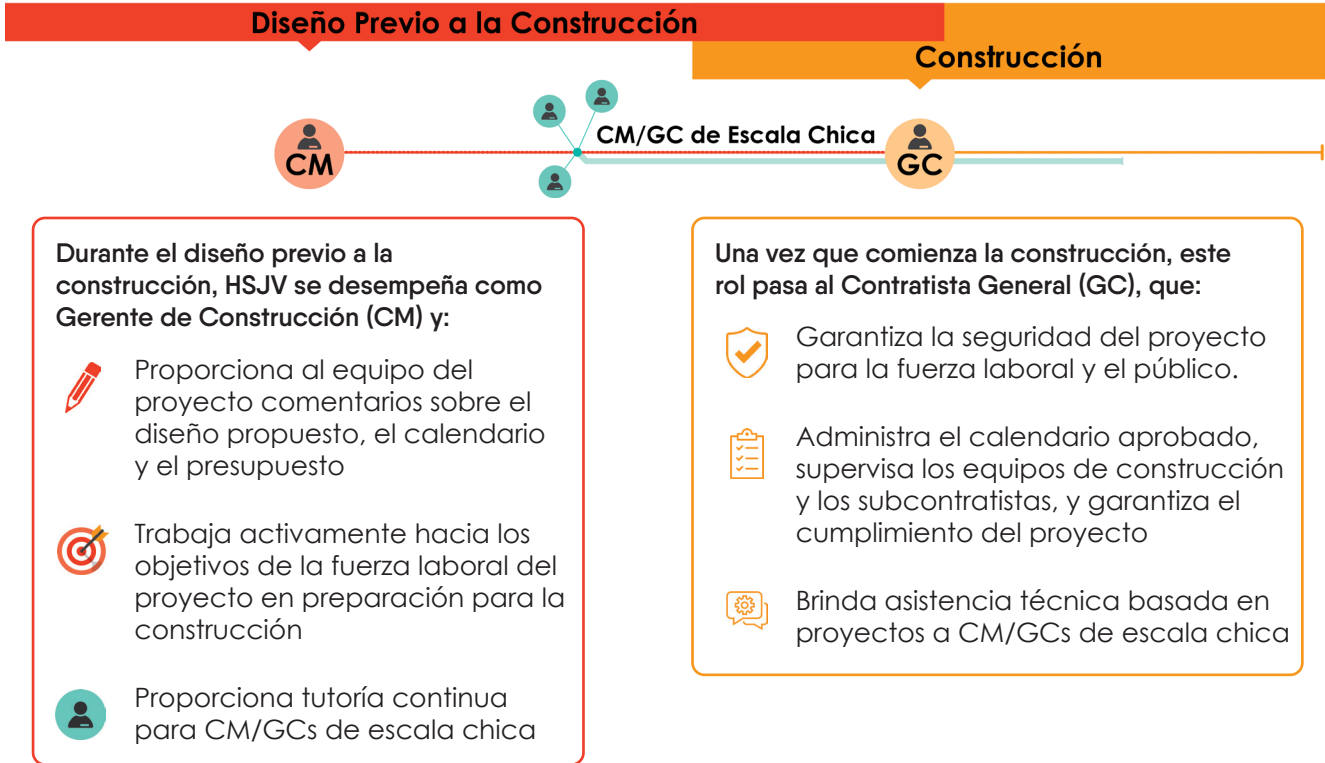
Diseño Previo a la Construcción

Construcción

CM

CM/GC de Escala Chica

GC

Durante el diseño previo a la construcción, HSJV se desempeña como Gerente de Construcción (CM) y:

Proporciona al equipo del proyecto comentarios sobre el diseño propuesto, el calendario y el presupuesto

Trabaja activamente hacia los objetivos de la fuerza laboral del proyecto en preparación para la construcción

Proporciona tutoría continua para CM/GCs de escala chica

Una vez que comienza la construcción, este rol pasa al Contratista General (GC), que:

Garantiza la seguridad del proyecto para la fuerza laboral y el público.

Administra el calendario aprobado, supervisa los equipos de construcción y los subcontratistas, y garantiza el cumplimiento del proyecto

Brinda asistencia técnica basada en proyectos a CM/GCs de escala chica